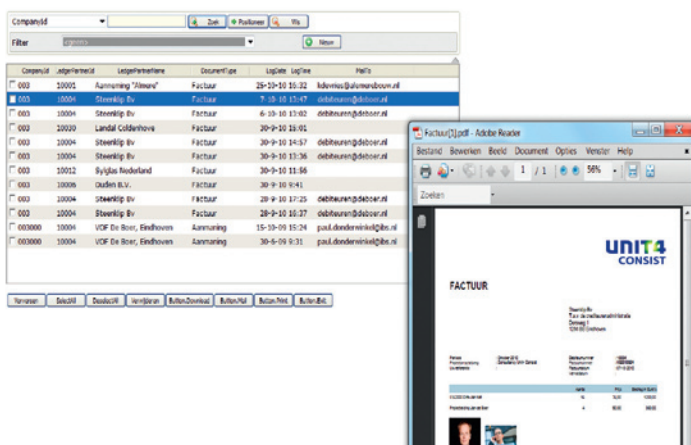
CompanyId | Zoek | Positioneer | Wis

Filter | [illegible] | Nieuw

| | CompanyId | LedgerPartnerId | LedgerPartnerName | DocumentType | LogDate | LogTime | MailTo |
|---|---|---|---|---|---|---|---|
| ☐ | 003 | 10001 | Aanmaning "Almere" | Factuur | 25-10-10 | 16:32 | ldevries@alumaxbouw.nl |
| ☐ | 003 | 10004 | Steenklip Bv | Factuur | 7-10-10 | 15:47 | debiteuren@deboer.nl |
| ☐ | 003 | 10004 | Steenklip Bv | Factuur | 6-10-10 | 13:02 | debiteuren@deboer.nl |
| ☐ | 003 | 10030 | Landal Coldenhove | Factuur | 30-9-10 | 15:01 | |
| ☐ | 003 | 10004 | Steenklip Bv | Factuur | 30-9-10 | 14:57 | debiteuren@deboer.nl |
| ☐ | 003 | 10004 | Steenklip Bv | Factuur | 30-9-10 | 13:36 | debiteuren@deboer.nl |
| ☐ | 003 | 10012 | Syiglas Nederland | Factuur | 30-9-10 | 11:56 | |
| ☐ | 003 | 10006 | Ouden B.V. | Factuur | 30-9-10 | 9:41 | |
| ☐ | 003 | 10004 | Steenklip Bv | Factuur | 28-9-10 | 17:25 | debiteuren@deboer.nl |
| ☐ | 003 | 10004 | Steenklip Bv | Factuur | 28-9-10 | 17:10 | debiteuren@deboer.nl |
| ☐ | 003000 | 10004 | VOF De Boer, Eindhoven | Aanmaning | 15-10-09 | 15:24 | paul.donderwinkel@ibs.nl |
| ☐ | 003000 | 10004 | VOF De Boer, Eindhoven | Aanmaning | 30-6-09 | 9:31 | paul.donderwinkel@ibs.nl |

Verversen | SelectAll | DeselectAll | Verwijderen | Button.Download | Button.Mail | Button.Print | Button.Exit

Factuur[1].pdf - Adobe Reader
Bestand Bewerken Beeld Document Opties Venster Help
1 / 1 56%
Zoeken

UNIT4 CONSIST

FACTUUR

Steenklip Bv
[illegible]
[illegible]
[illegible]